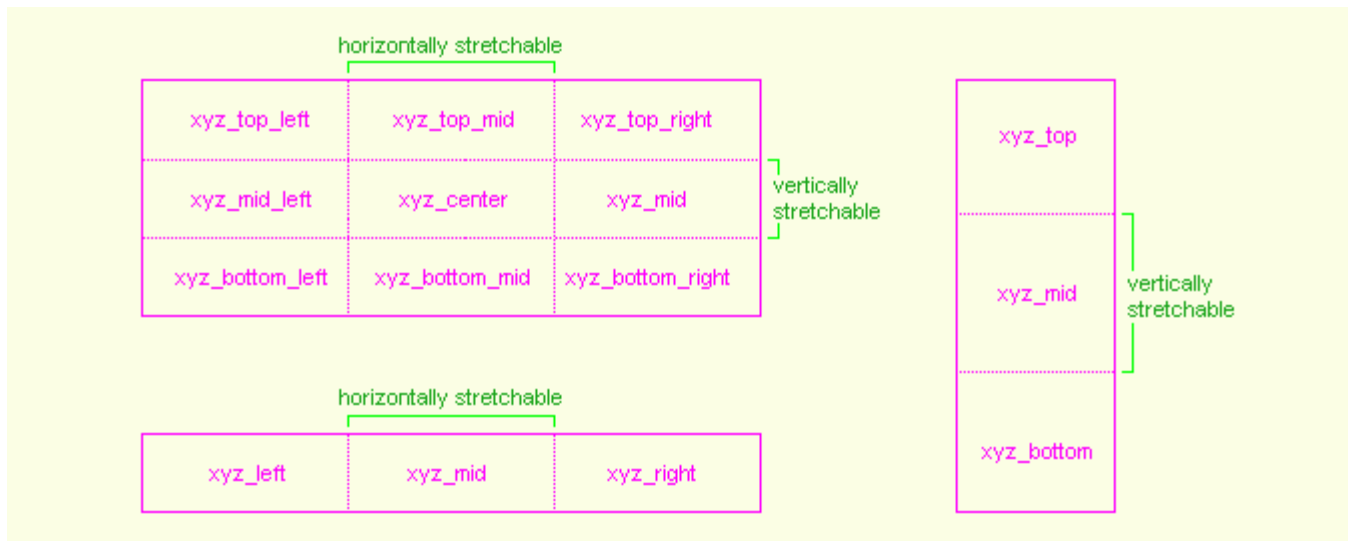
horizontally stretchable

| xyz_top_left | xyz_top_mid | xyz_top_right |
|---|---|---|
| xyz_mid_left | xyz_center | xyz_mid |
| xyz_bottom_left | xyz_bottom_mid | xyz_bottom_right |

vertically stretchable

| xyz_top |
|---|
| xyz_mid |
| xyz_bottom |

vertically stretchable

horizontally stretchable

| xyz_left | xyz_mid | xyz_right |
|---|---|---|